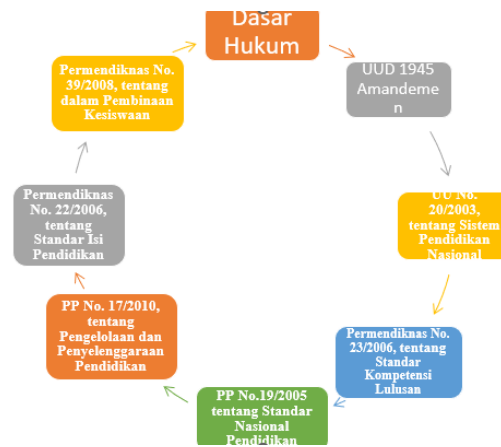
Dasar Hukum

UUD 1945 Amandemen

UU No. 20/2003, tentang Sistem Pendidikan Nasional

Permendiknas No. 23/2006, tentang Standar Kompetensi Lulusan

PP No.19/2005 tentang Standar Nasional Pendidikan

PP No. 17/2010, tentang Pengelolaan dan Penyelenggaraan Pendidikan

Permendiknas No. 22/2006, tentang Standar Isi Pendidikan

Permendiknas No. 39/2008, tentang dalam Pembinaan Kesiswaan